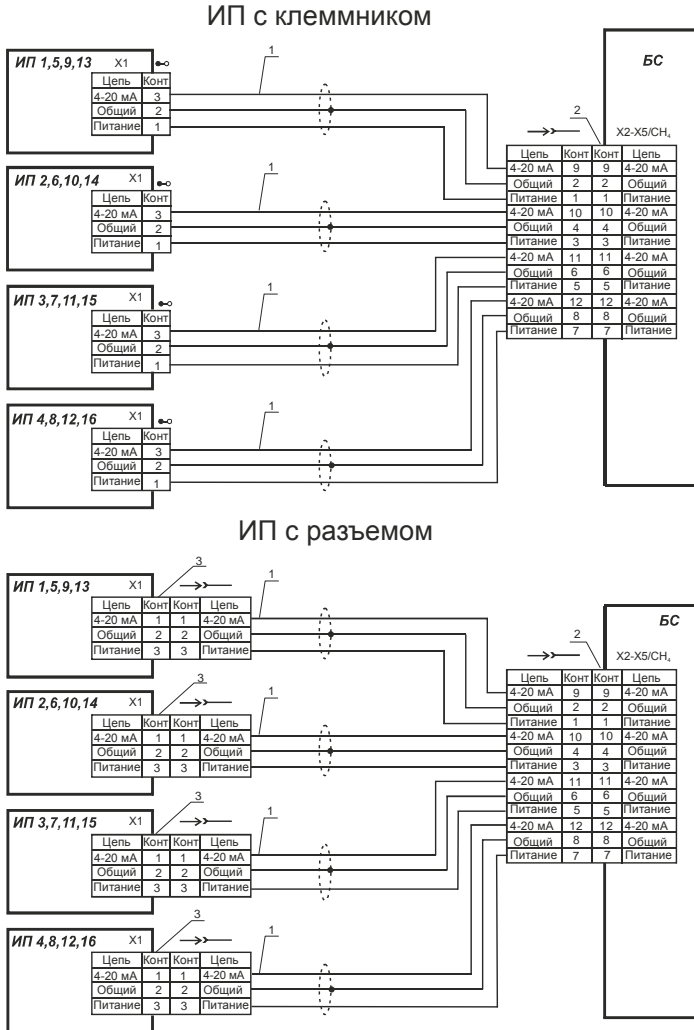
ИП с клеммником

ИП 1,5,9,13 X1

| Цепь | Конт |
|---|---|
| 4-20 мА | 3 |
| Общий | 2 |
| Питание | 1 |

1

ИП 2,6,10,14 X1

| Цепь | Конт |
|---|---|
| 4-20 мА | 3 |
| Общий | 2 |
| Питание | 1 |

1

ИП 3,7,11,15 X1

| Цепь | Конт |
|---|---|
| 4-20 мА | 3 |
| Общий | 2 |
| Питание | 1 |

1

ИП 4,8,12,16 X1

| Цепь | Конт |
|---|---|
| 4-20 мА | 3 |
| Общий | 2 |
| Питание | 1 |

1

БС

2

X2-X5/$CH_4$

| Цепь | Конт | Конт | Цепь |
|---|---|---|---|
| 4-20 мА | 9 | 9 | 4-20 мА |
| Общий | 2 | 2 | Общий |
| Питание | 1 | 1 | Питание |
| 4-20 мА | 10 | 10 | 4-20 мА |
| Общий | 4 | 4 | Общий |
| Питание | 3 | 3 | Питание |
| 4-20 мА | 11 | 11 | 4-20 мА |
| Общий | 6 | 6 | Общий |
| Питание | 5 | 5 | Питание |
| 4-20 мА | 12 | 12 | 4-20 мА |
| Общий | 8 | 8 | Общий |
| Питание | 7 | 7 | Питание |

ИП с разъемом

ИП 1,5,9,13 X1

3

| Цепь | Конт | Конт | Цепь |
|---|---|---|---|
| 4-20 мА | 1 | 1 | 4-20 мА |
| Общий | 2 | 2 | Общий |
| Питание | 3 | 3 | Питание |

1

ИП 2,6,10,14 X1

3

| Цепь | Конт | Конт | Цепь |
|---|---|---|---|
| 4-20 мА | 1 | 1 | 4-20 мА |
| Общий | 2 | 2 | Общий |
| Питание | 3 | 3 | Питание |

1

ИП 3,7,11,15 X1

3

| Цепь | Конт | Конт | Цепь |
|---|---|---|---|
| 4-20 мА | 1 | 1 | 4-20 мА |
| Общий | 2 | 2 | Общий |
| Питание | 3 | 3 | Питание |

1

ИП 4,8,12,16 X1

3

| Цепь | Конт | Конт | Цепь |
|---|---|---|---|
| 4-20 мА | 1 | 1 | 4-20 мА |
| Общий | 2 | 2 | Общий |
| Питание | 3 | 3 | Питание |

1

БС

2

X2-X5/$CH_4$

| Цепь | Конт | Конт | Цепь |
|---|---|---|---|
| 4-20 мА | 9 | 9 | 4-20 мА |
| Общий | 2 | 2 | Общий |
| Питание | 1 | 1 | Питание |
| 4-20 мА | 10 | 10 | 4-20 мА |
| Общий | 4 | 4 | Общий |
| Питание | 3 | 3 | Питание |
| 4-20 мА | 11 | 11 | 4-20 мА |
| Общий | 6 | 6 | Общий |
| Питание | 5 | 5 | Питание |
| 4-20 мА | 12 | 12 | 4-20 мА |
| Общий | 8 | 8 | Общий |
| Питание | 7 | 7 | Питание |